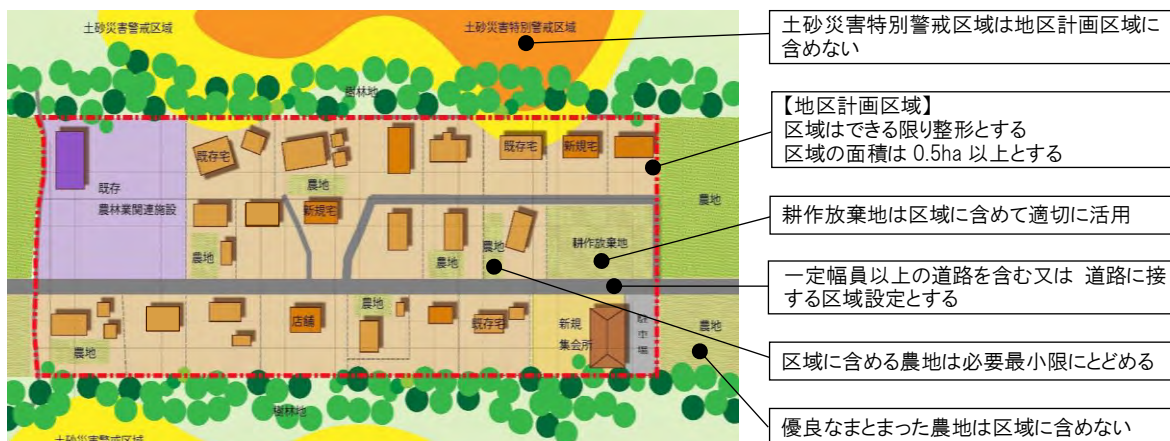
土砂災害警戒区域

土砂災害特別警戒区域

山林地

既存宅

既存宅

新規宅

既存
農林業関連施設

農地

新規宅

農地

農地

農地

耕作放棄地

農地

農地

店舗

農地

既存宅

新規
集会所

駐車場

農地

農地

山林地

土砂災害警戒区域

土砂災害特別警戒区域は地区計画区域に含めない

【地区計画区域】
区域はできる限り整形とする
区域の面積は 0.5ha 以上とする

耕作放棄地は区域に含めて適切に活用

一定幅員以上の道路を含む又は 道路に接する区域設定とする

区域に含める農地は必要最小限にとどめる

優良なまとまった農地は区域に含めない